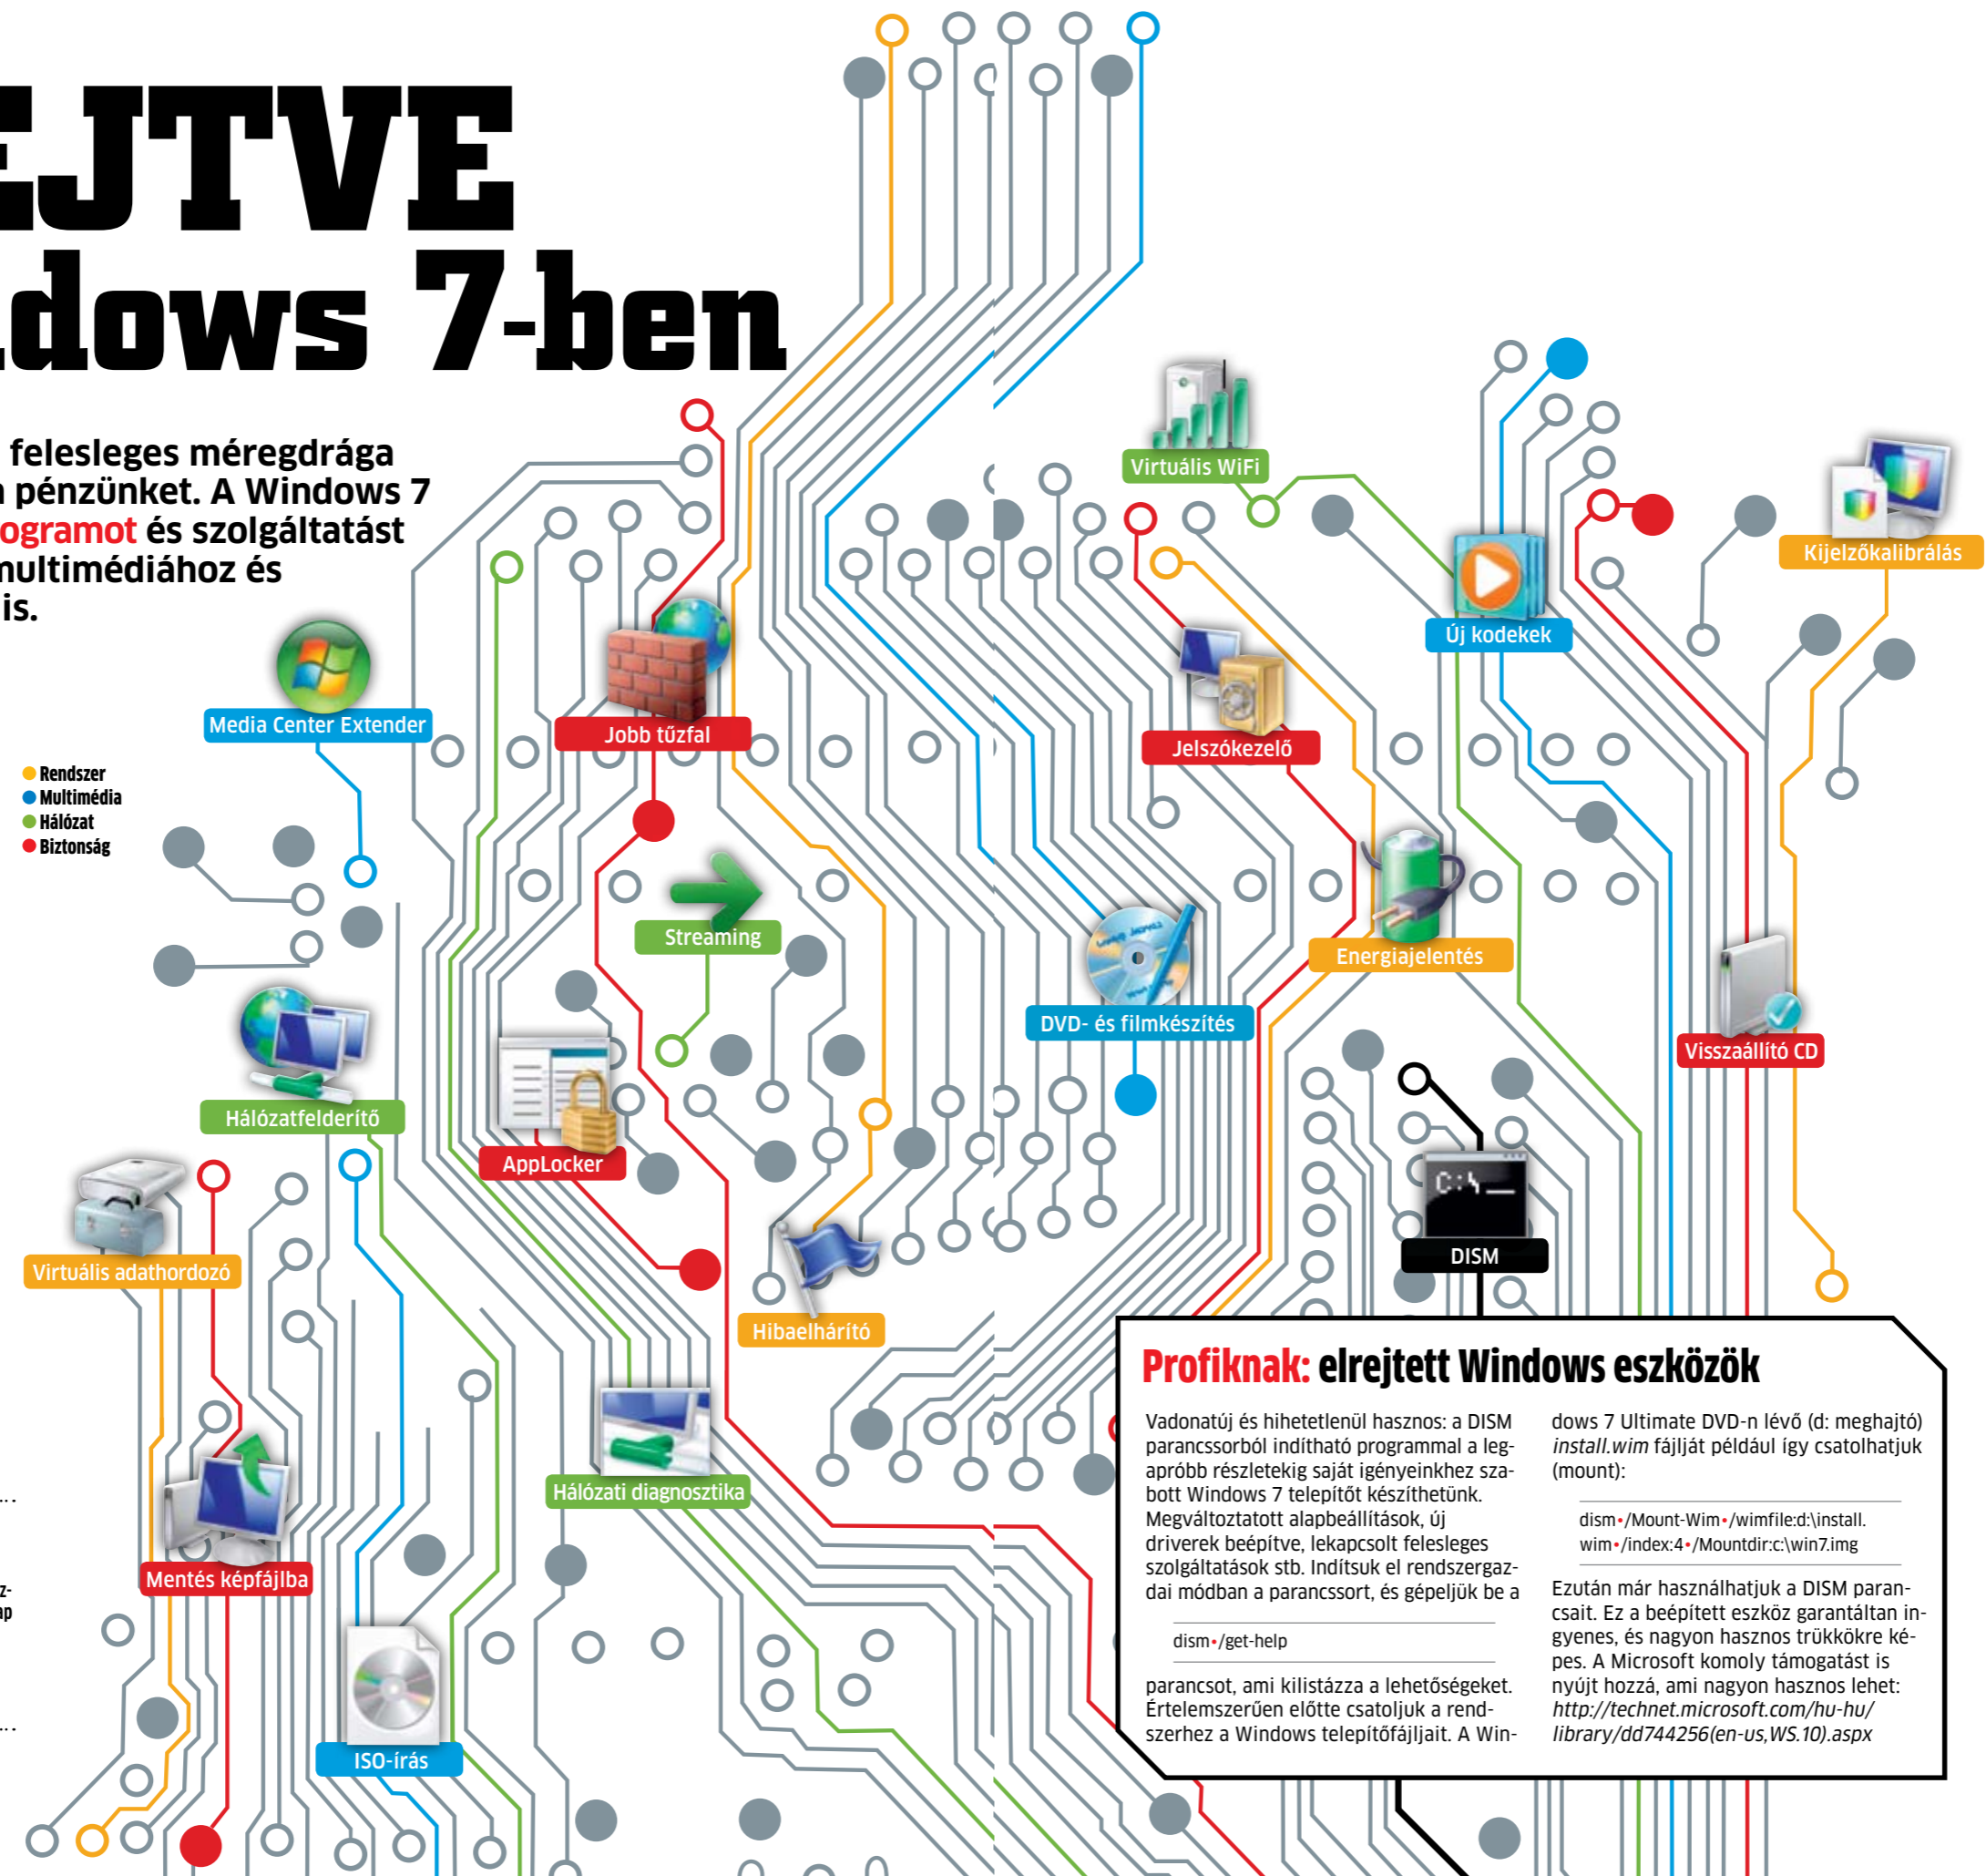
EJTVE
dows 7-ben

felesleges méregdrága pénzünket. A Windows 7 ogramot és szolgáltatást multimédiához és is.

Rendszer
Multimédia
Hálózat
Biztonság

Media Center Extender
Jobb tűzfal
Virtuális WiFi
Jelszókezelő
Új kodekek
Kijelzőkalibrálás
Streaming
Energiajelentés
DVD- és filmkészítés
Visszaállító CD
Hálózatfelderítő
AppLocker
DISM
Virtuális adathordozó
Hibaelhárító
Hálózati diagnosztika
Mentés képfájlba
ISO-írás

Profiknak: elrejtett Windows eszközök

Vadonatúj és hihetetlenül hasznos: a DISM parancssorból indítható programmal a legapróbb részletekig saját igényeinkhez szabott Windows 7 telepítőt készíthetünk. Megváltoztatott alapbeállítások, új driverek beépítve, lekapcsolt felesleges szolgáltatások stb. Indítsuk el rendszergazdai módban a parancssort, és gépeljük be a

dism•/get-help

parancsot, ami kilistázza a lehetőségeket. Értelemszerűen előtte csatoljuk a rendszerhez a Windows telepítőfájljait. A Windows 7 Ultimate DVD-n lévő (d: meghajtó) install.wim fájlját például így csatolhatjuk (mount):

dism•/Mount-Wim•/wimfile:d:\install.wim•/index:4•/Mountdir:c:\win7.img

Ezután már használhatjuk a DISM parancsait. Ez a beépített eszköz garantáltan ingyenes, és nagyon hasznos trükkökre képes. A Microsoft komoly támogatást is nyújt hozzá, ami nagyon hasznos lehet: http://technet.microsoft.com/hu-hu/library/dd744256(en-us,WS.10).aspx